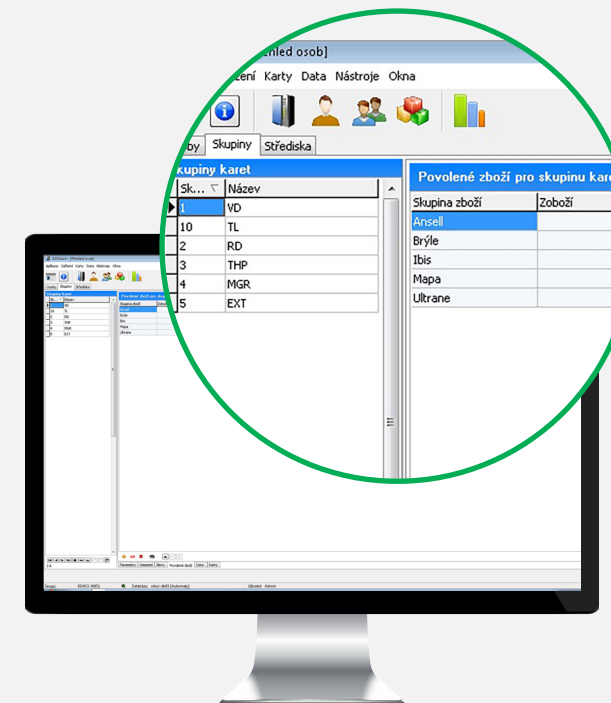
hled osob]

zení Karty Data Nástroje Okna

by Skupiny Střediska

kupiny karet

| Sk... | Název |
|---|---|
| 1 | VD |
| 10 | TL |
| 2 | RD |
| 3 | THP |
| 4 | MGR |
| 5 | EXT |

Povolené zboží pro skupinu kar

| Skupina zboží | Zoboží |
|---|---|
| Ansell | |
| Brýle | |
| Ibis | |
| Mapa | |
| Ultrane | |